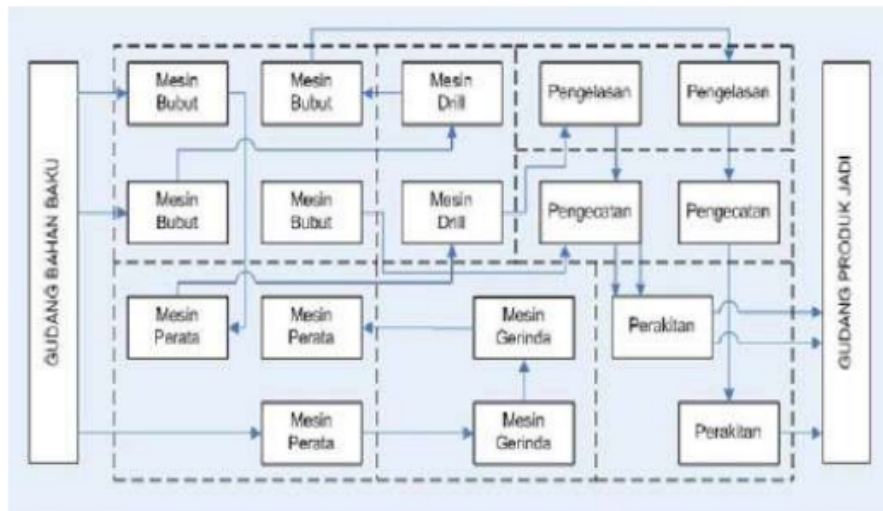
GUDANG BAHAN BAKU

Mesin Bubut

Mesin Bubut

Mesin Drill

Pengelasan

Pengelasan

Mesin Bubut

Mesin Bubut

Mesin Drill

Pengecatan

Pengecatan

Mesin Perata

Mesin Perata

Mesin Gerinda

Perakitan

Mesin Perata

Mesin Gerinda

Perakitan

GUDANG PRODUK JADI